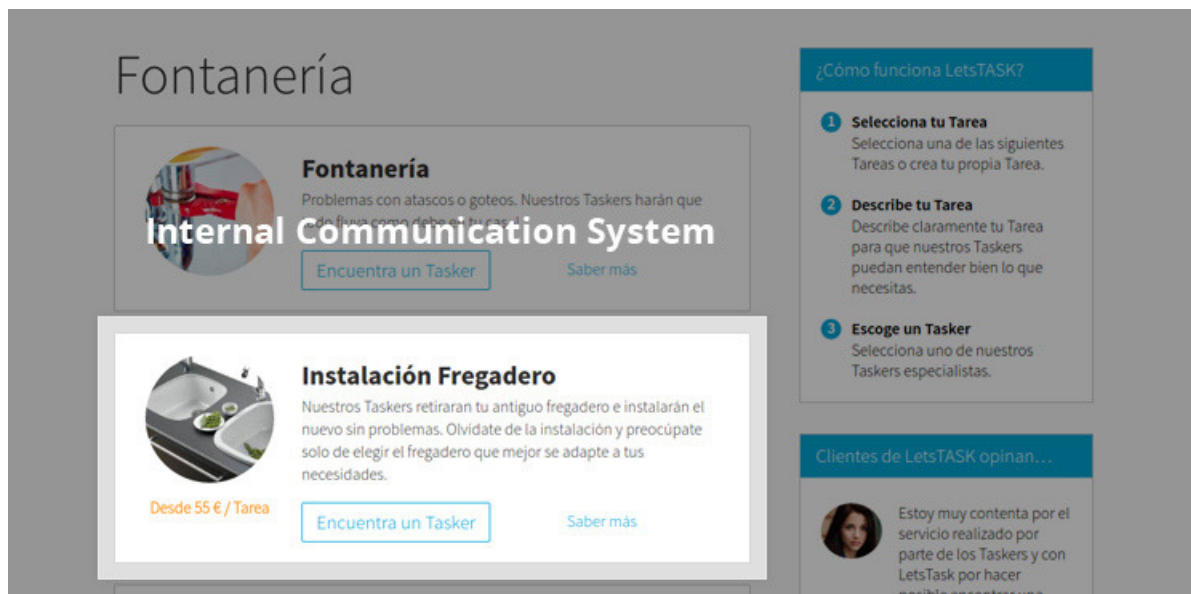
Fontanería

Fontanería

Problemas con atascos o goteos. Nuestros Taskers harán que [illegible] fluya como debe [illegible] tu cas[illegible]

Internal Communication System

Encuentra un Tasker

Saber más

Instalación Fregadero

Nuestros Taskers retiraran tu antiguo fregadero e instalarán el nuevo sin problemas. Olvídate de la instalación y preocúpate solo de elegir el fregadero que mejor se adapte a tus necesidades.

Desde 55 € / Tarea

Encuentra un Tasker

Saber más

¿Cómo funciona LetsTASK?

1 Selecciona tu Tarea
Selecciona una de las siguientes Tareas o crea tu propia Tarea.

2 Describe tu Tarea
Describe claramente tu Tarea para que nuestros Taskers puedan entender bien lo que necesitas.

3 Escoge un Tasker
Selecciona uno de nuestros Taskers especialistas.

Clientes de LetsTASK opinan…

Estoy muy contenta por el servicio realizado por parte de los Taskers y con LetsTask por hacer posible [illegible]